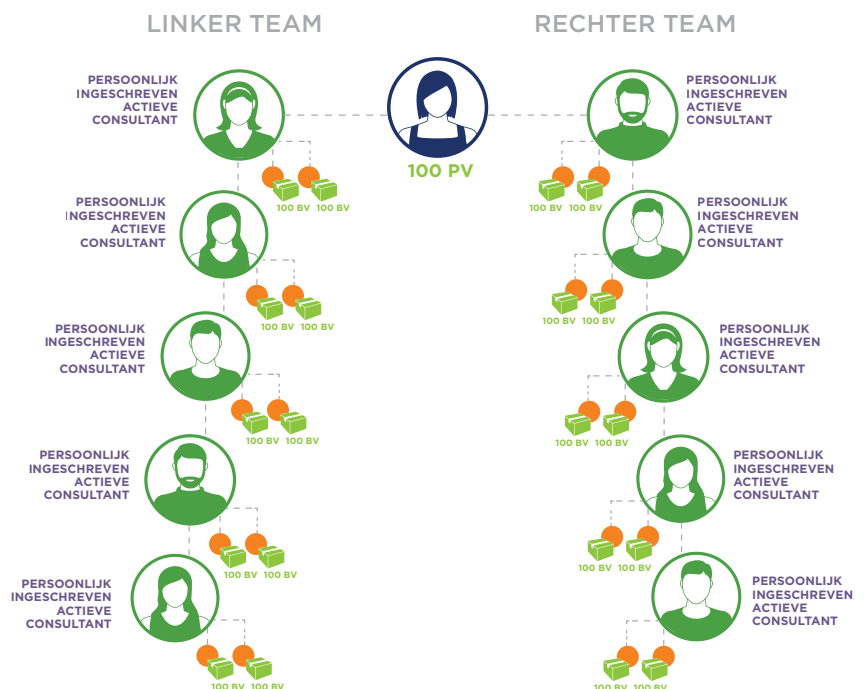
LINKER TEAM

RECHTER TEAM

100 PV

PERSOONLIJK INGESCHREVEN ACTIEVE CONSULTANT

100 BV 100 BV

PERSOONLIJK INGESCHREVEN ACTIEVE CONSULTANT

100 BV 100 BV

PERSOONLIJK INGESCHREVEN ACTIEVE CONSULTANT

100 BV 100 BV

PERSOONLIJK INGESCHREVEN ACTIEVE CONSULTANT

100 BV 100 BV

PERSOONLIJK INGESCHREVEN ACTIEVE CONSULTANT

100 BV 100 BV

PERSOONLIJK INGESCHREVEN ACTIEVE CONSULTANT

100 BV 100 BV

PERSOONLIJK INGESCHREVEN ACTIEVE CONSULTANT

100 BV 100 BV

PERSOONLIJK INGESCHREVEN ACTIEVE CONSULTANT

100 BV 100 BV

PERSOONLIJK INGESCHREVEN ACTIEVE CONSULTANT

100 BV 100 BV

PERSOONLIJK INGESCHREVEN ACTIEVE CONSULTANT

100 BV 100 BV